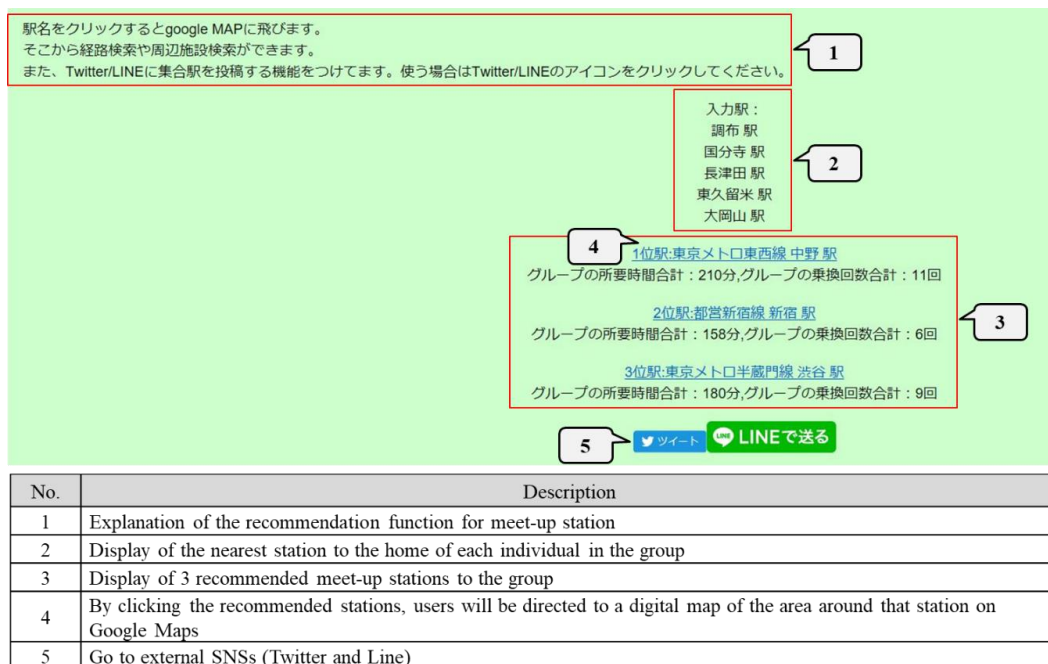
駅名をクリックするとgoogle MAPに飛びます。
そこから経路検索や周辺施設検索ができます。
また、Twitter/LINEに集合駅を投稿する機能をつけてます。使う場合はTwitter/LINEのアイコンをクリックしてください。

1

入力駅：
調布 駅
国分寺 駅
長津田 駅
東久留米 駅
大岡山 駅

2

4

1位駅:東京メトロ東西線 中野 駅
グループの所要時間合計：210分,グループの乗換回数合計：11回

2位駅:都営新宿線 新宿 駅
グループの所要時間合計：158分,グループの乗換回数合計：6回

3位駅:東京メトロ半蔵門線 渋谷 駅
グループの所要時間合計：180分,グループの乗換回数合計：9回

3

5

ツイート LINEで送る

| No. | Description |
|---|---|
| 1 | Explanation of the recommendation function for meet-up station |
| 2 | Display of the nearest station to the home of each individual in the group |
| 3 | Display of 3 recommended meet-up stations to the group |
| 4 | By clicking the recommended stations, users will be directed to a digital map of the area around that station on Google Maps |
| 5 | Go to external SNSs (Twitter and Line) |